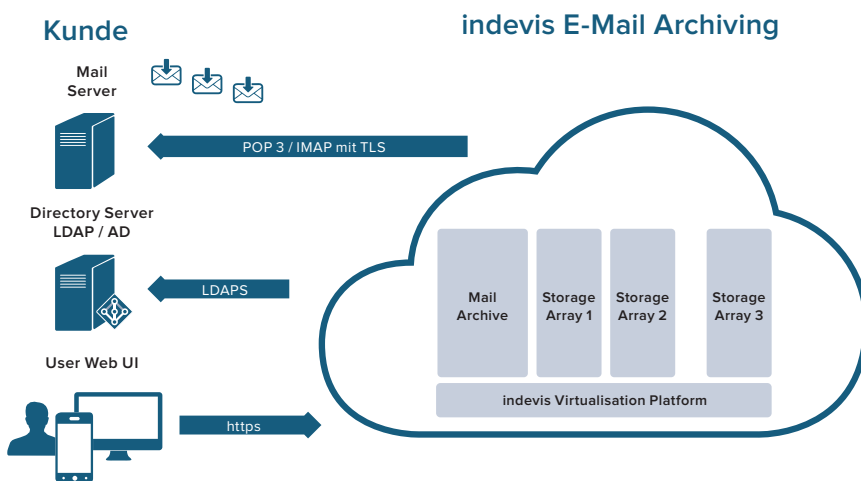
Kunde

indevis E-Mail Archiving

Mail Server

POP 3 / IMAP mit TLS

Directory Server LDAP / AD

LDAPS

User Web UI

https

Mail Archive

Storage Array 1

Storage Array 2

Storage Array 3

indevis Virtualisation Platform